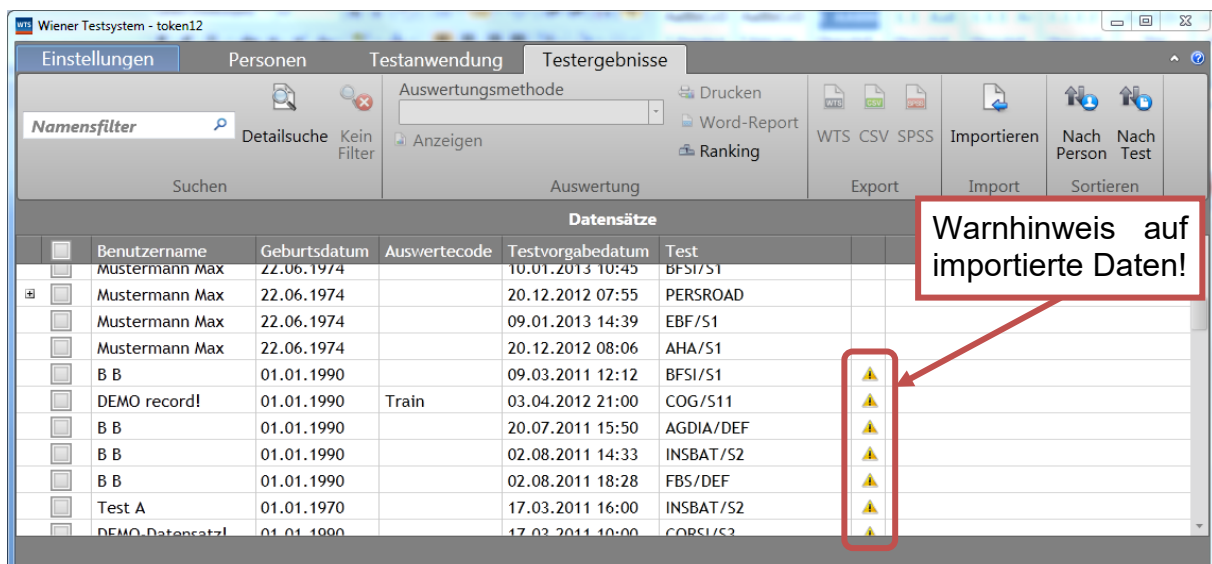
Wiener Testsystem - token12

Einstellungen | Personen | Testanwendung | Testergebnisse

Namensfilter
Detailsuche
Kein Filter
Suchen

Auswertungsmethode
Anzeigen
Drucken
Word-Report
Ranking
Auswertung

WTS CSV SPSS
Export

Importieren
Import

Nach Person
Nach Test
Sortieren

Datensätze

Warnhinweis auf importierte Daten!

| Benutzername | Geburtsdatum | Auswertecode | Testvorgabedatum | Test | |
|---|---|---|---|---|---|
| Mustermann Max | 22.06.1974 | | 10.01.2013 10:45 | BFSI/S1 | |
| Mustermann Max | 22.06.1974 | | 20.12.2012 07:55 | PERSROAD | |
| Mustermann Max | 22.06.1974 | | 09.01.2013 14:39 | EBF/S1 | |
| Mustermann Max | 22.06.1974 | | 20.12.2012 08:06 | AHA/S1 | |
| B B | 01.01.1990 | | 09.03.2011 12:12 | BFSI/S1 | ⚠ |
| DEMO record! | 01.01.1990 | Train | 03.04.2012 21:00 | COG/S11 | ⚠ |
| B B | 01.01.1990 | | 20.07.2011 15:50 | AGDIA/DEF | ⚠ |
| B B | 01.01.1990 | | 02.08.2011 14:33 | INSBAT/S2 | ⚠ |
| B B | 01.01.1990 | | 02.08.2011 18:28 | FBS/DEF | ⚠ |
| Test A | 01.01.1970 | | 17.03.2011 16:00 | INSBAT/S2 | ⚠ |
| DEMO-Datensatz! | 01.01.1990 | | 17.03.2011 10:00 | CORSI/S3 | ⚠ |